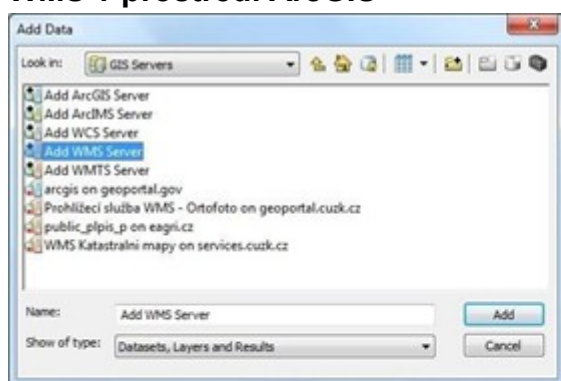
WMS v prostředí ArcGIS

Add Data

Look in: GIS Servers

Add ArcGIS Server
Add ArcIMS Server
Add WCS Server
Add WMS Server
Add WMTS Server
arcgis on geoportal.gov
Prohlížecí služba WMS - Ortofoto on geoportal.cuzk.cz
public_plpis_p on eagri.cz
WMS Katastralni mapy on services.cuzk.cz

Name: Add WMS Server
Add

Show of type: Datasets, Layers and Results
Cancel